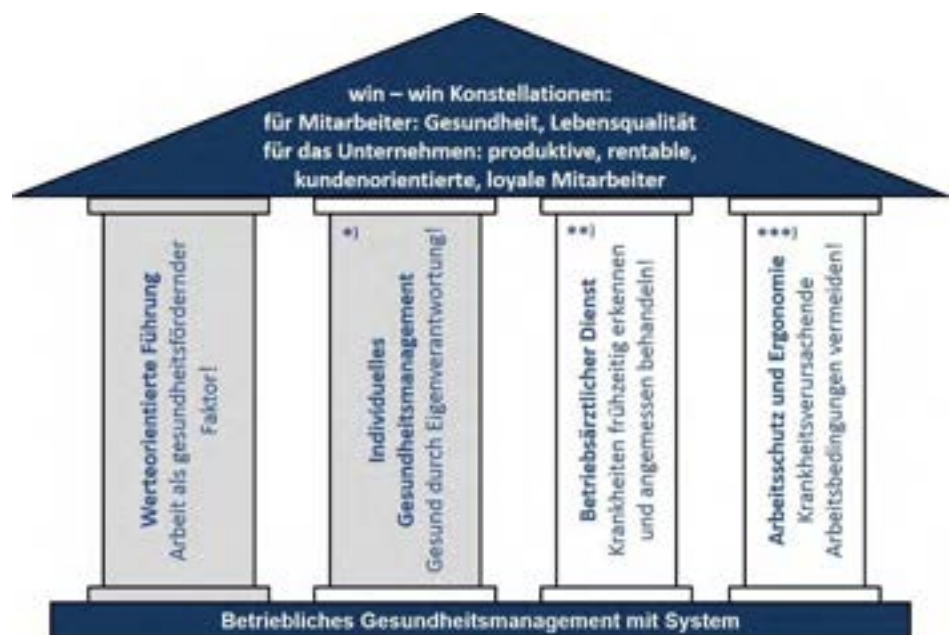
win – win Konstellationen:
für Mitarbeiter: Gesundheit, Lebensqualität
für das Unternehmen: produktive, rentable, kundenorientierte, loyale Mitarbeiter

Werteorientierte Führung
Arbeit als gesundheitsfördernder Faktor!

*)
Individuelles Gesundheitsmanagement
Gesund durch Eigenverantwortung!

**)
Betriebsärztlicher Dienst
Krankheiten frühzeitig erkennen und angemessen behandeln!

***)
Arbeitsschutz und Ergonomie
Krankheitsverursachende Arbeitsbedingungen vermeiden!

Betriebliches Gesundheitsmanagement mit System